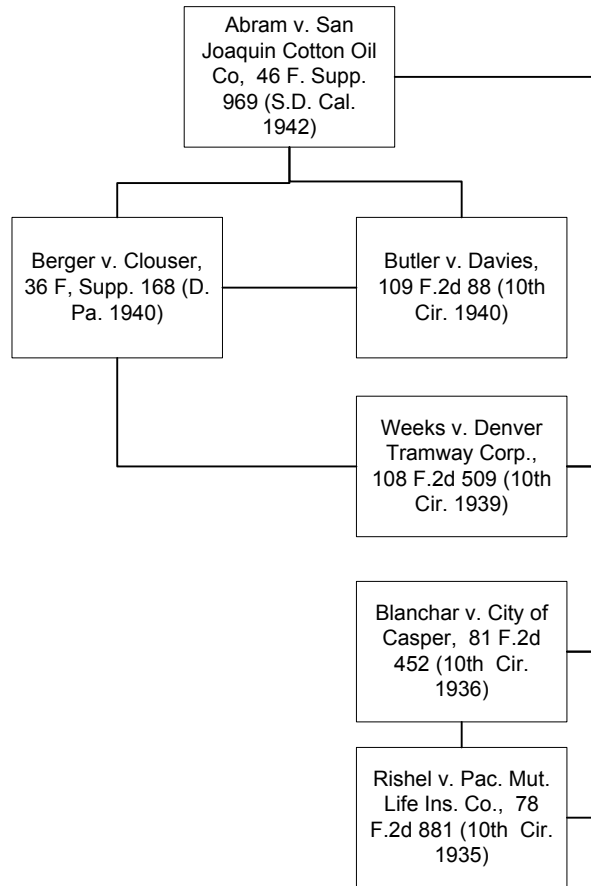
Abram v. San Joaquin Cotton Oil Co, 46 F. Supp. 969 (S.D. Cal. 1942)

Berger v. Clouser, 36 F, Supp. 168 (D. Pa. 1940)

Butler v. Davies, 109 F.2d 88 (10th Cir. 1940)

Weeks v. Denver Tramway Corp., 108 F.2d 509 (10th Cir. 1939)

Blanchar v. City of Casper, 81 F.2d 452 (10th Cir. 1936)

Rishel v. Pac. Mut. Life Ins. Co., 78 F.2d 881 (10th Cir. 1935)